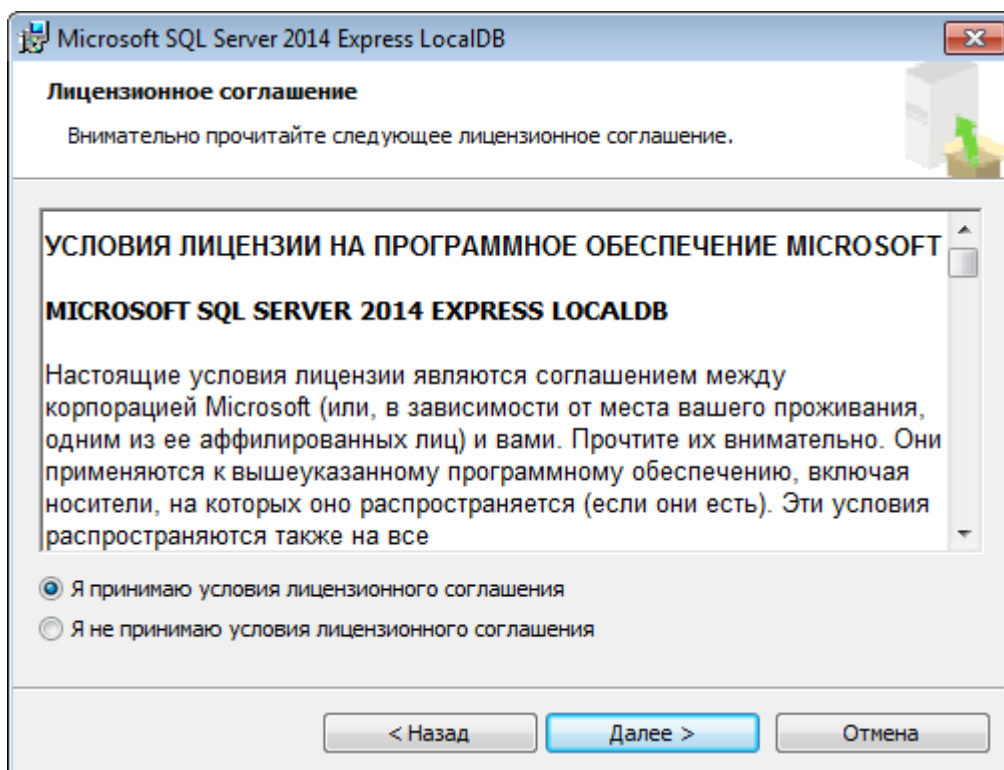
Microsoft SQL Server 2014 Express LocalDB

Лицензионное соглашение

Внимательно прочитайте следующее лицензионное соглашение.

УСЛОВИЯ ЛИЦЕНЗИИ НА ПРОГРАММНОЕ ОБЕСПЕЧЕНИЕ MICROSOFT

MICROSOFT SQL SERVER 2014 EXPRESS LOCALDB

Настоящие условия лицензии являются соглашением между корпорацией Microsoft (или, в зависимости от места вашего проживания, одним из ее аффилированных лиц) и вами. Прочтите их внимательно. Они применяются к вышеуказанному программному обеспечению, включая носители, на которых оно распространяется (если они есть). Эти условия распространяются также на все

Я принимаю условия лицензионного соглашения

Я не принимаю условия лицензионного соглашения

< Назад

Далее >

Отмена